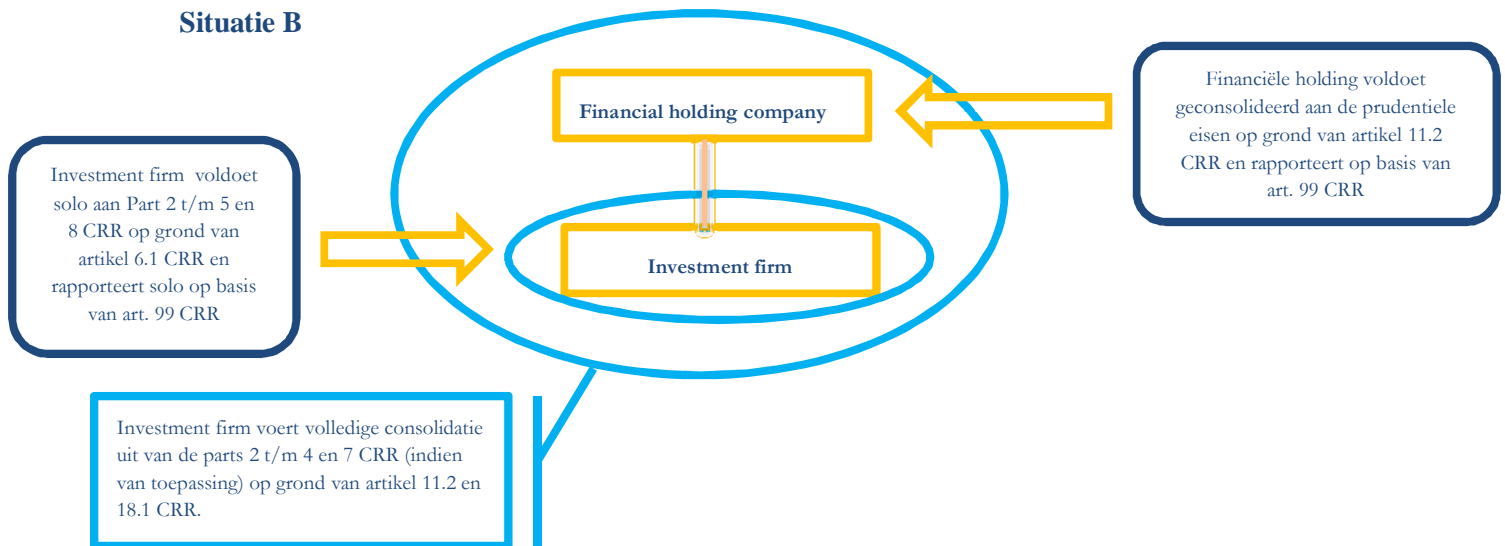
Situatie B

Financial holding company

Investment firm

Financiële holding voldoet geconsolideerd aan de prudentiele eisen op grond van artikel 11.2 CRR en rapporteert op basis van art. 99 CRR

Investment firm voldoet solo aan Part 2 t/m 5 en 8 CRR op grond van artikel 6.1 CRR en rapporteert solo op basis van art. 99 CRR

Investment firm voert volledige consolidatie uit van de parts 2 t/m 4 en 7 CRR (indien van toepassing) op grond van artikel 11.2 en 18.1 CRR.